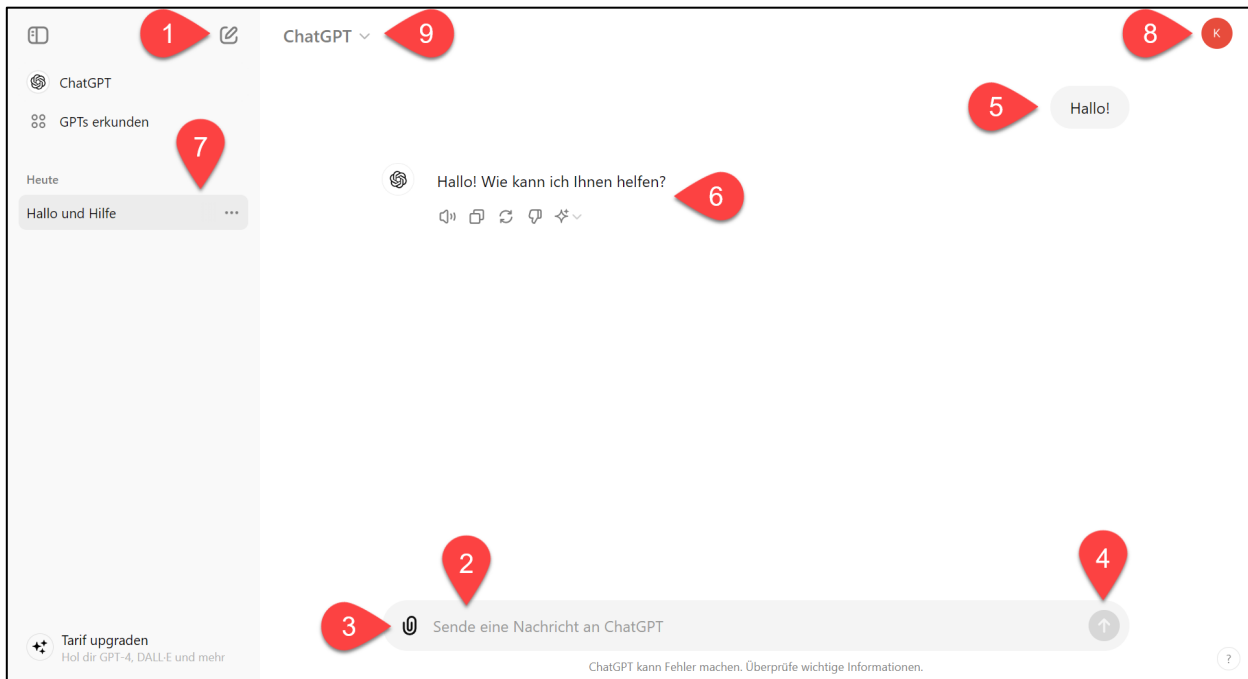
1

ChatGPT

GPTs erkunden

7

Heute

Hallo und Hilfe ···

Tarif upgraden
Hol dir GPT-4, DALL-E und mehr

ChatGPT 9

8 K

5 Hallo!

Hallo! Wie kann ich Ihnen helfen? 6

2

4

3 Sende eine Nachricht an ChatGPT

ChatGPT kann Fehler machen. Überprüfe wichtige Informationen.

?